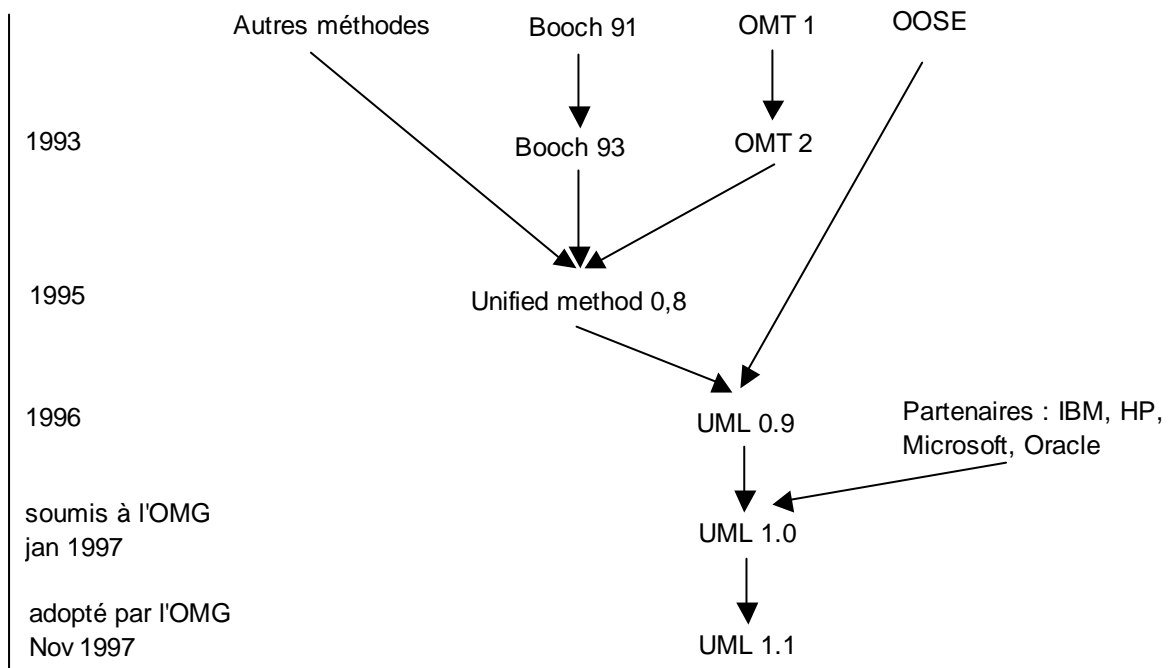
Autres méthodes

Booch 91

OMT 1

OOSE

1993

Booch 93

OMT 2

1995

Unified method 0,8

1996

UML 0.9

Partenaires : IBM, HP, Microsoft, Oracle

soumis à l'OMG
jan 1997

UML 1.0

adopté par l'OMG
Nov 1997

UML 1.1